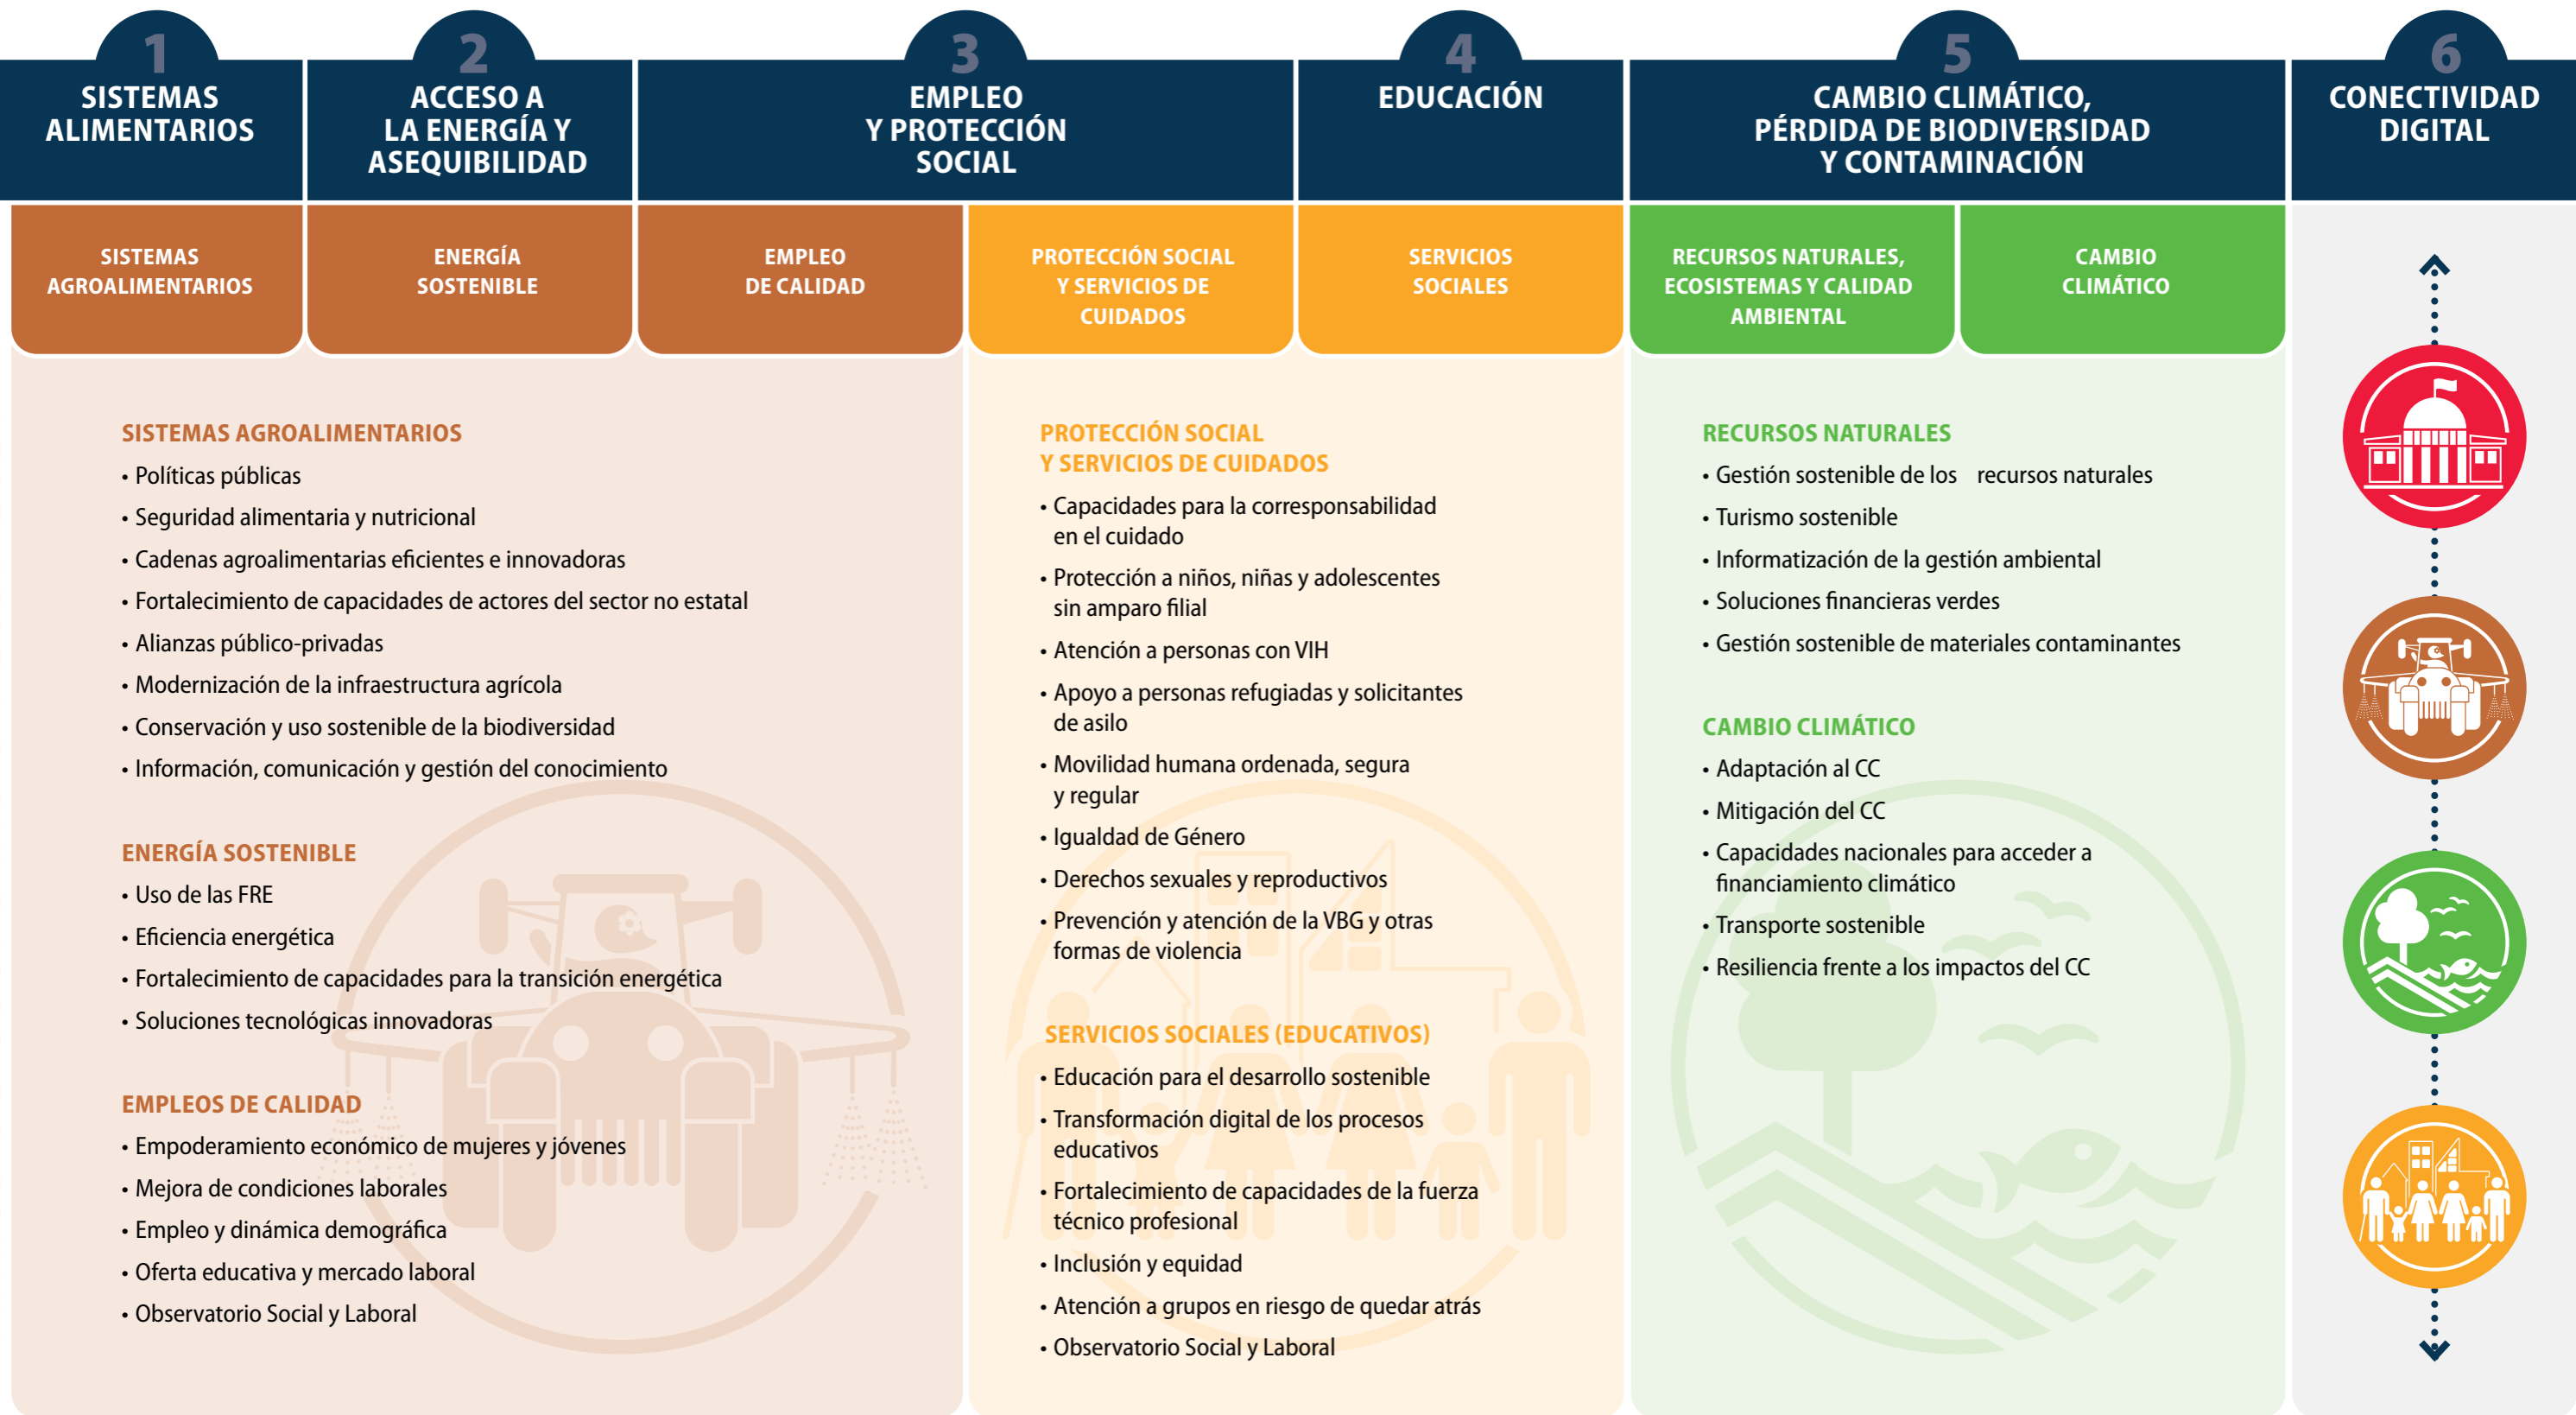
1
SISTEMAS ALIMENTARIOS

2
ACCESO A LA ENERGÍA Y ASEQUIBILIDAD

3
EMPLEO Y PROTECCIÓN SOCIAL

4
EDUCACIÓN

5
CAMBIO CLIMÁTICO, PÉRDIDA DE BIODIVERSIDAD Y CONTAMINACIÓN

6
CONECTIVIDAD DIGITAL

SISTEMAS AGROALIMENTARIOS

ENERGÍA SOSTENIBLE

EMPLEO DE CALIDAD

PROTECCIÓN SOCIAL Y SERVICIOS DE CUIDADOS

SERVICIOS SOCIALES

RECURSOS NATURALES, ECOSISTEMAS Y CALIDAD AMBIENTAL

CAMBIO CLIMÁTICO

SISTEMAS AGROALIMENTARIOS
• Políticas públicas
• Seguridad alimentaria y nutricional
• Cadenas agroalimentarias eficientes e innovadoras
• Fortalecimiento de capacidades de actores del sector no estatal
• Alianzas público-privadas
• Modernización de la infraestructura agrícola
• Conservación y uso sostenible de la biodiversidad
• Información, comunicación y gestión del conocimiento

ENERGÍA SOSTENIBLE
• Uso de las FRE
• Eficiencia energética
• Fortalecimiento de capacidades para la transición energética
• Soluciones tecnológicas innovadoras

EMPLEOS DE CALIDAD
• Empoderamiento económico de mujeres y jóvenes
• Mejora de condiciones laborales
• Empleo y dinámica demográfica
• Oferta educativa y mercado laboral
• Observatorio Social y Laboral

PROTECCIÓN SOCIAL Y SERVICIOS DE CUIDADOS
• Capacidades para la corresponsabilidad en el cuidado
• Protección a niños, niñas y adolescentes sin amparo filial
• Atención a personas con VIH
• Apoyo a personas refugiadas y solicitantes de asilo
• Movilidad humana ordenada, segura y regular
• Igualdad de Género
• Derechos sexuales y reproductivos
• Prevención y atención de la VBG y otras formas de violencia

SERVICIOS SOCIALES (EDUCATIVOS)
• Educación para el desarrollo sostenible
• Transformación digital de los procesos educativos
• Fortalecimiento de capacidades de la fuerza técnico profesional
• Inclusión y equidad
• Atención a grupos en riesgo de quedar atrás
• Observatorio Social y Laboral

RECURSOS NATURALES
• Gestión sostenible de los recursos naturales
• Turismo sostenible
• Informatización de la gestión ambiental
• Soluciones financieras verdes
• Gestión sostenible de materiales contaminantes

CAMBIO CLIMÁTICO
• Adaptación al CC
• Mitigación del CC
• Capacidades nacionales para acceder a financiamiento climático
• Transporte sostenible
• Resiliencia frente a los impactos del CC